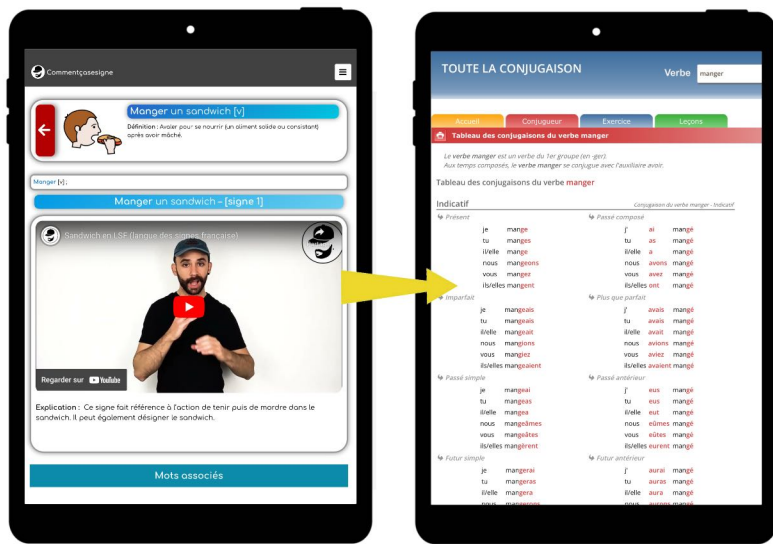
Commentçasesigne

Manger un sandwich [v]

Définition : Avaler pour se nourrir (un aliment solide ou consistant) après avoir mâché.

Manger [v] ;

Manger un sandwich - [signe 1]

Sandwich en LSF (langue des signes française)

Regarder sur YouTube

Explication : Ce signe fait référence à l'action de tenir puis de mordre dans le sandwich. Il peut également désigner le sandwich.

Mots associés

TOUTE LA CONJUGAISON

Verbe manger

Accueil | Conjugueur | Exercice | Leçons

Tableau des conjugaisons du verbe manger

Le verbe manger est un verbe du 1er groupe (en -ger).
Aux temps composés, le verbe manger se conjugue avec l'auxiliaire avoir.

Tableau des conjugaisons du verbe manger

Indicatif

Conjugaison du verbe manger - Indicatif

Présent
je mange
tu manges
il/elle mange
nous mangeons
vous mangez
ils/elles mangent

Passé composé
j' ai mangé
tu as mangé
il/elle a mangé
nous avons mangé
vous avez mangé
ils/elles ont mangé

Imparfait
je mangeais
tu mangeais
il/elle mangeait
nous mangions
vous mangiez
ils/elles mangeaient

Plus que parfait
j' avais mangé
tu avais mangé
il/elle avait mangé
nous avions mangé
vous aviez mangé
ils/elles avaient mangé

Passé simple
je mangeai
tu mangeas
il/elle mangea
nous mangeâmes
vous mangeâtes
ils/elles mangèrent

Passé antérieur
j' eus mangé
tu eus mangé
il/elle eut mangé
nous eûmes mangé
vous eûtes mangé
ils/elles eurent mangé

Futur simple
je mangerai
tu mangeras
il/elle mangera
nous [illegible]

Futur antérieur
j' aurai mangé
tu auras mangé
il/elle aura mangé
nous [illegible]